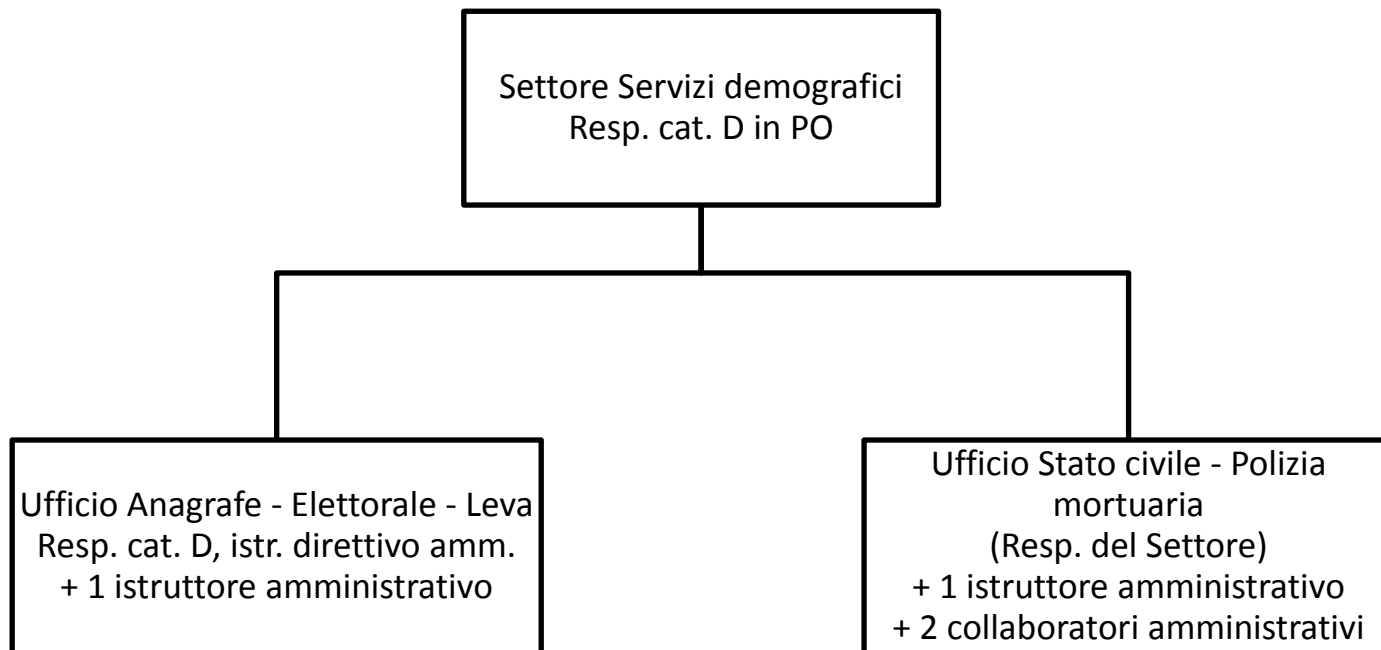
Settore Servizi demografici
Resp. cat. D in PO

Ufficio Anagrafe - Elettorale - Leva
Resp. cat. D, istr. direttivo amm.
+ 1 istruttore amministrativo

Ufficio Stato civile - Polizia mortuaria
(Resp. del Settore)
+ 1 istruttore amministrativo
+ 2 collaboratori amministrativi